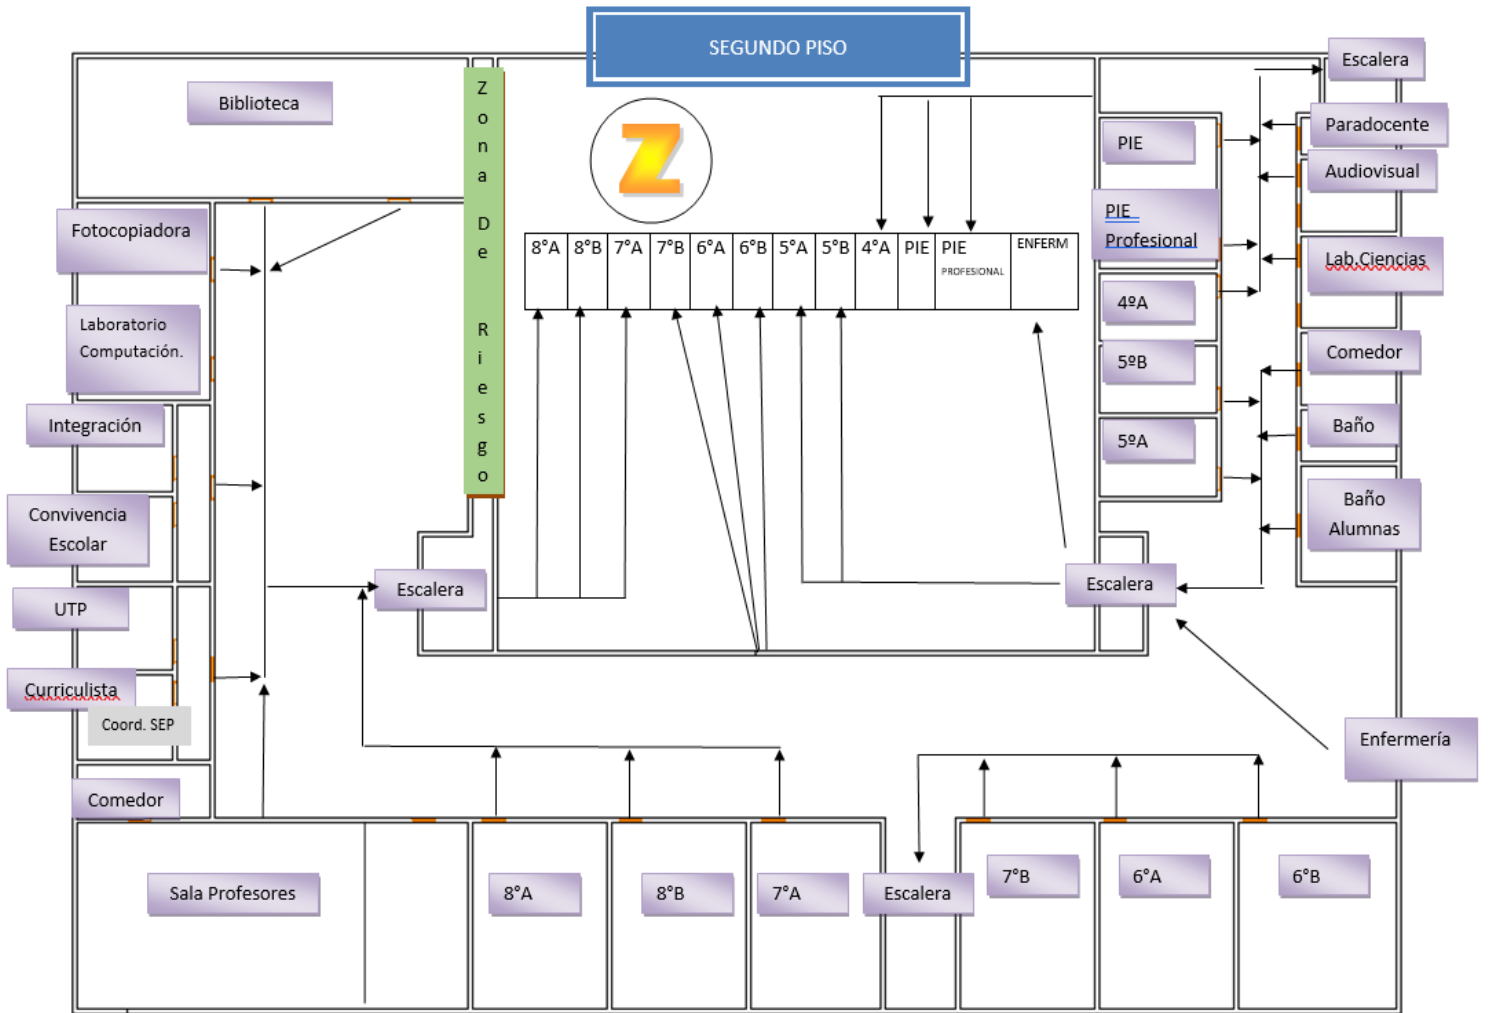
SEGUNDO PISO

Biblioteca

Z
o
n
a

D
e

R
i
e
s
g
o

Z

| 8°A | 8°B | 7°A | 7°B | 6°A | 6°B | 5°A | 5°B | 4°A | PIE | PIE PROFESIONAL | ENFERM |
|---|---|---|---|---|---|---|---|---|---|---|---|

Escalera
PIE
Paradocente
Audiovisual
PIE Profesional
Lab.Ciencias
4ºA
5ºB
Comedor
5ºA
Baño
Baño Alumnas

Fotocopiadora
Laboratorio Computación.
Integración
Convivencia Escolar
UTP
Curriculista
Coord. SEP
Comedor

Escalera
Escalera
Enfermería

Sala Profesores
8°A
8°B
7°A
Escalera
7°B
6°A
6°B